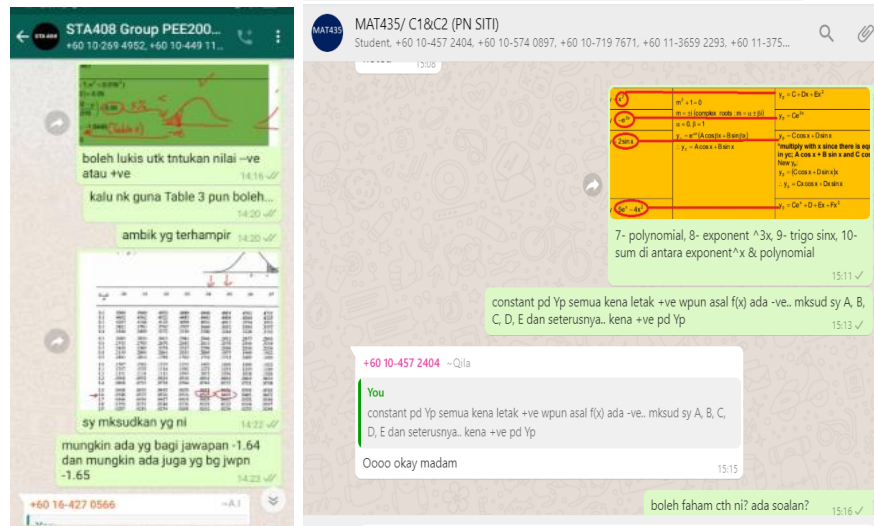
STA408 Group PEE200...
+60 10-269 4952, +60 10-449 11...

boleh lukis utk tntukan nilai –ve atau +ve
14:16

kalu nk guna Table 3 pun boleh...
14:20

ambik yg terhampir
14:20

sy mksudkan yg ni
14:22

mungkin ada yg bagi jawapan -1.64 dan mungkin ada juga yg bg jwpn -1.65
14:23

+60 16-427 0566
~A.I

MAT435/ C1&C2 (PN SITI)
Student, +60 10-457 2404, +60 10-574 0897, +60 10-719 7671, +60 11-3659 2293, +60 11-375...

15:08

| | $m^2+1=0$ | $y_p = C + Dx + Ex^2$ |
|---|---|---|
| $e^{3x}$ | $m = \pm i$ (complex roots : $m = \alpha \pm \beta i$) | $y_p = Ce^{3x}$ |
| | $\alpha = 0, \beta = 1$ | |
| $2\sin x$ | $y_c = e^{\alpha x}(A\cos\beta x + B\sin\beta x)$ | $y_p = C\cos x + D\sin x$ |
| | $\therefore y_c = A\cos x + B\sin x$ | *multiply with x since there is eq in yc; A cos x + B sin x and C co |
| | | New $y_p$ |
| | | $y_p = (C\cos x + D\sin x)x$ |
| | | $\therefore y_p = Cx\cos x + Dx\sin x$ |
| $5e^x - 4x^2$ | | $y_p = Ce^x + D + Ex + Fx^2$ |

7- polynomial, 8- exponent ^3x, 9- trigo sinx, 10- sum di antara exponent^x & polynomial
15:11

constant pd Yp semua kena letak +ve wpun asal f(x) ada -ve.. mksud sy A, B, C, D, E dan seterusnya.. kena +ve pd Yp
15:13

+60 10-457 2404 ~Qila
You
constant pd Yp semua kena letak +ve wpun asal f(x) ada -ve.. mksud sy A, B, C, D, E dan seterusnya.. kena +ve pd Yp

Oooo okay madam
15:15

boleh faham cth ni? ada soalan?
15:16